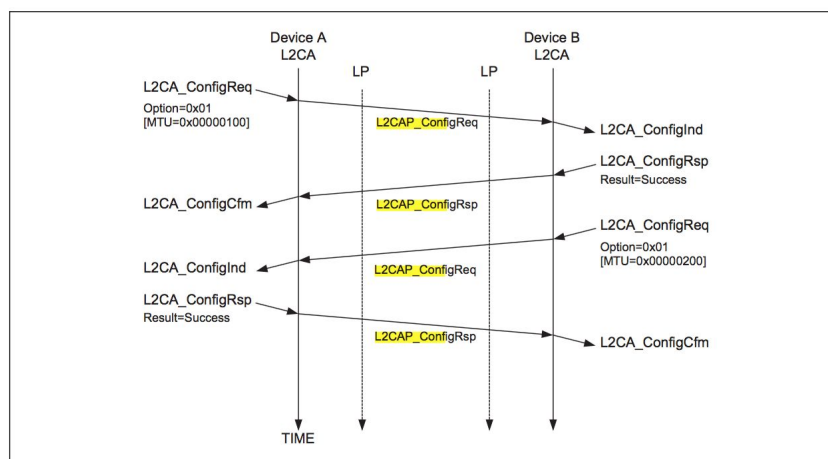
Device A
L2CA

LP

LP

Device B
L2CA

L2CA_ConfigReq
Option=0x01
[MTU=0x00000100]

L2CAP_ConfigReq

L2CA_ConfigInd

L2CA_ConfigRsp
Result=Success

L2CA_ConfigCfm

L2CAP_ConfigRsp

L2CA_ConfigReq
Option=0x01
[MTU=0x00000200]

L2CA_ConfigInd

L2CAP_ConfigReq

L2CA_ConfigRsp
Result=Success

L2CAP_ConfigRsp

L2CA_ConfigCfm

TIME